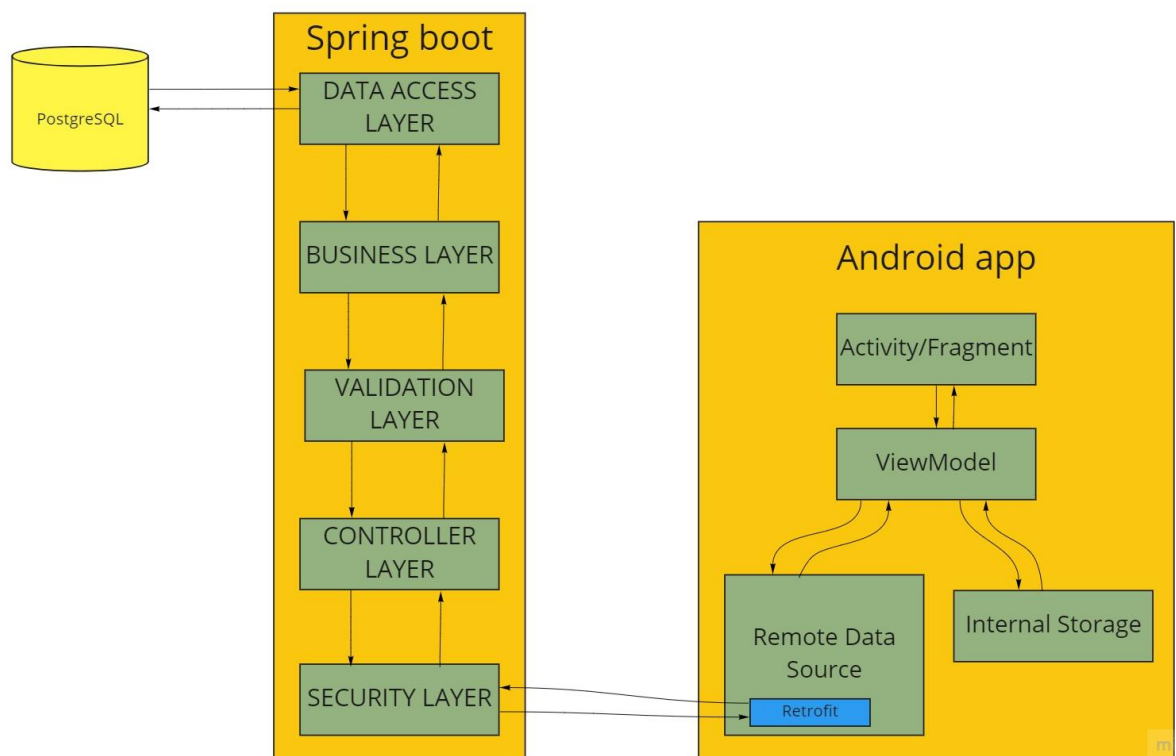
PostgreSQL

Spring boot

DATA ACCESS LAYER

BUSINESS LAYER

VALIDATION LAYER

CONTROLLER LAYER

SECURITY LAYER

Android app

Activity/Fragment

ViewModel

Remote Data Source

Retrofit

Internal Storage

m